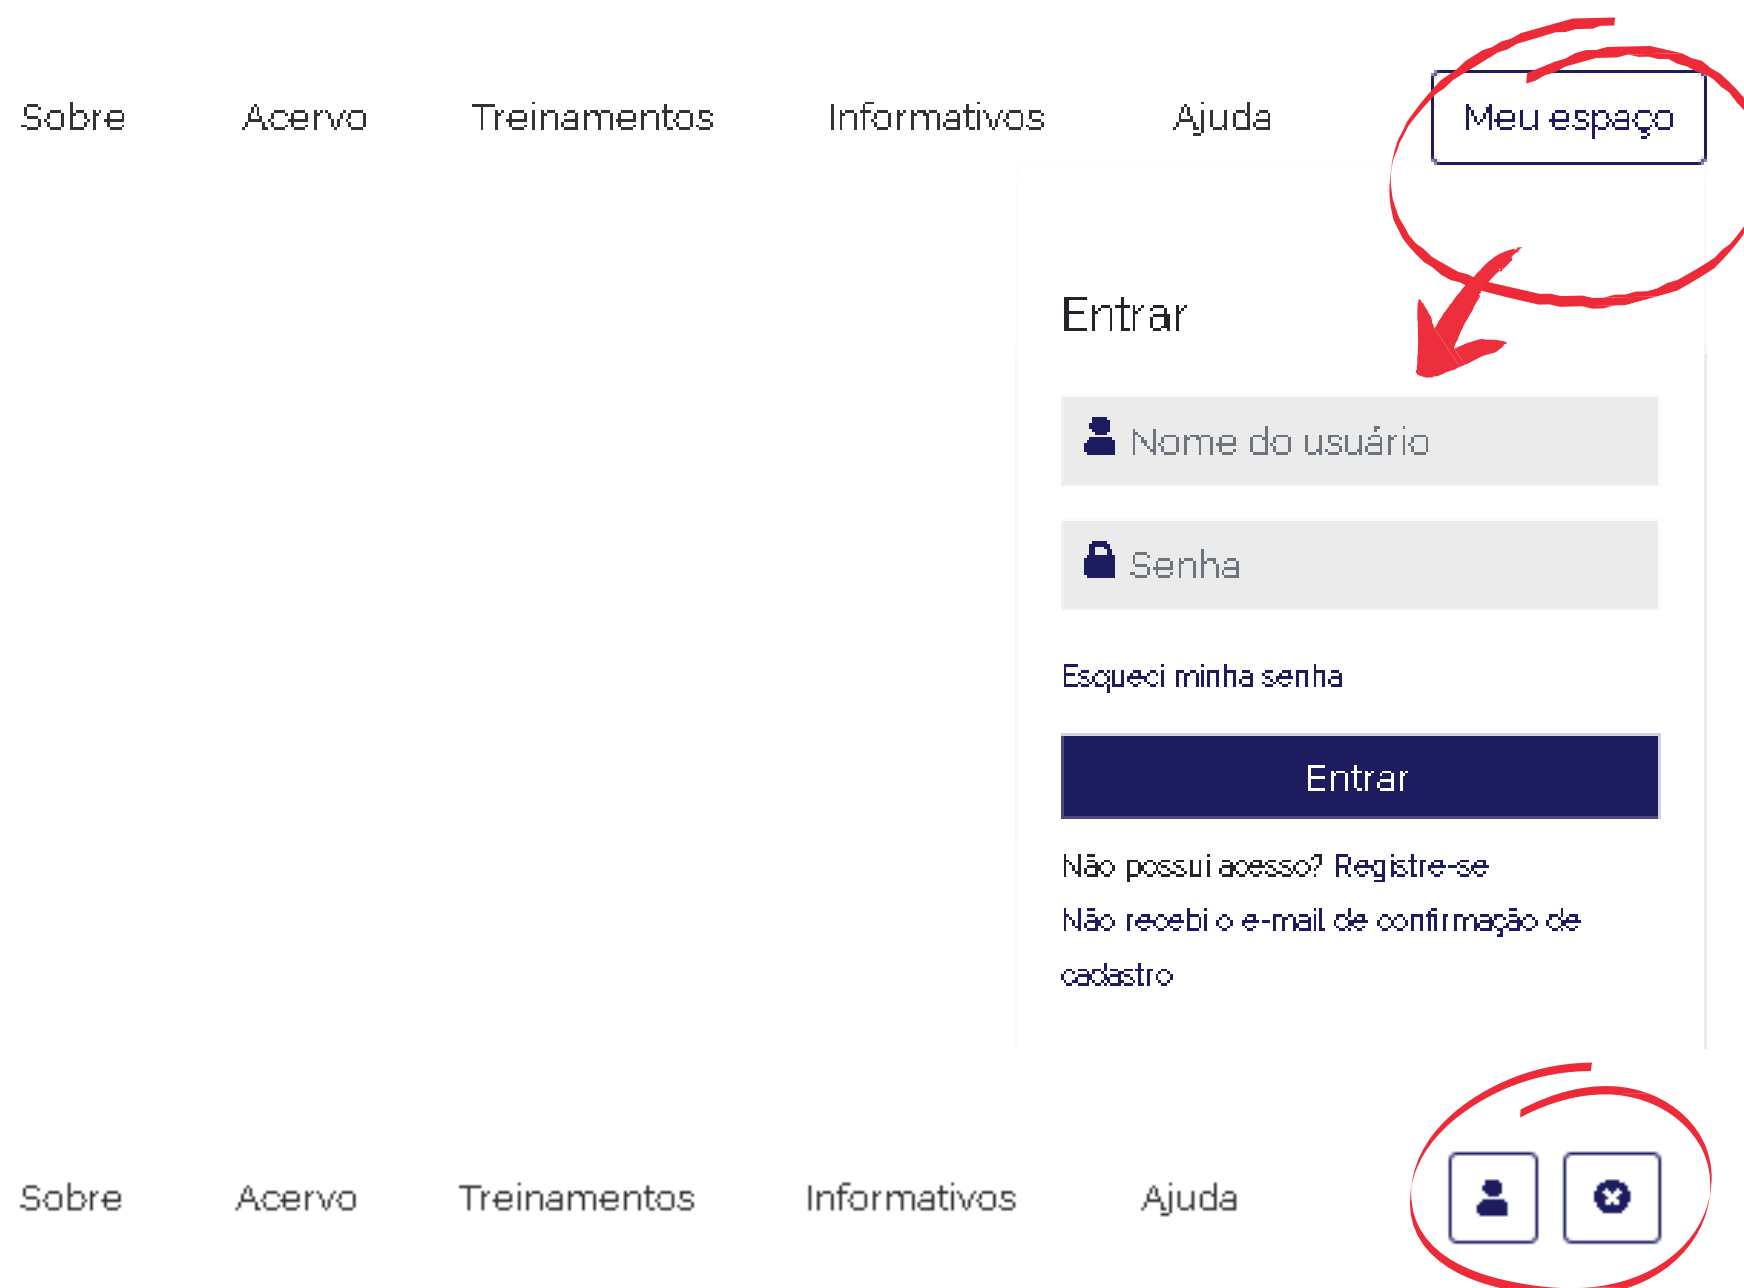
Sobre Acervo Treinamentos Informativos Ajuda Meu espaço

Entrar

Nome do usuário

Senha

Esqueci minha senha

Entrar

Não possui acesso? Registre-se

Não recebi o e-mail de confirmação de cadastro

Sobre Acervo Treinamentos Informativos Ajuda